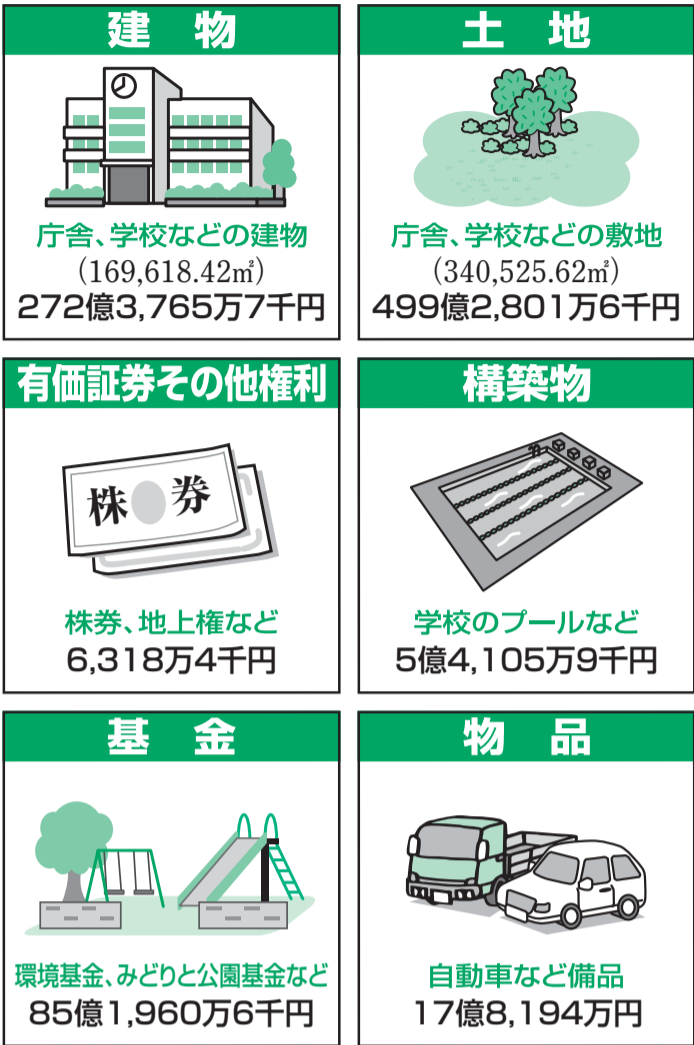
建　物

庁舎、学校などの建物
(169,618.42㎡)
272億3,765万7千円

土　地

庁舎、学校などの敷地
(340,525.62㎡)
499億2,801万6千円

有価証券その他権利

株　券

株券、地上権など
6,318万4千円

構築物

学校のプールなど
5億4,105万9千円

基　金

環境基金、みどりと公園基金など
85億1,960万6千円

物　品

自動車など備品
17億8,194万円